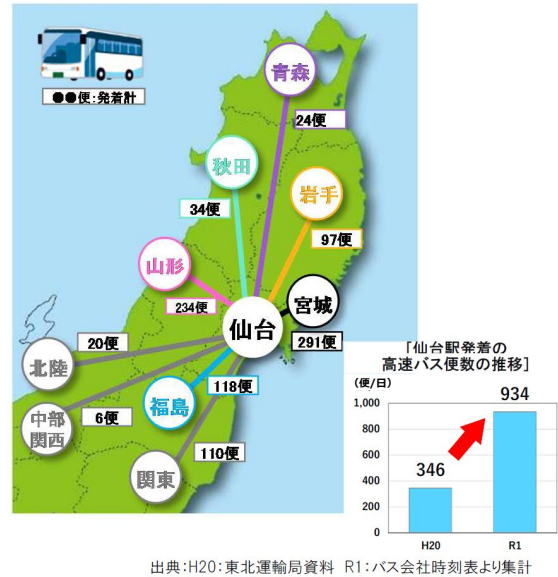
●●便:発着計

青森
24便
秋田
岩手
34便
97便
山形
234便
宮城
仙台
291便
20便
北陸
118便
福島
中部
関西
6便
110便
関東

「仙台駅発着の
高速バス便数の推移」
(便/日)
934
1,000
800
600
346
400
200
0
H20
R1

出典:H20:東北運輸局資料 R1:バス会社時刻表より集計